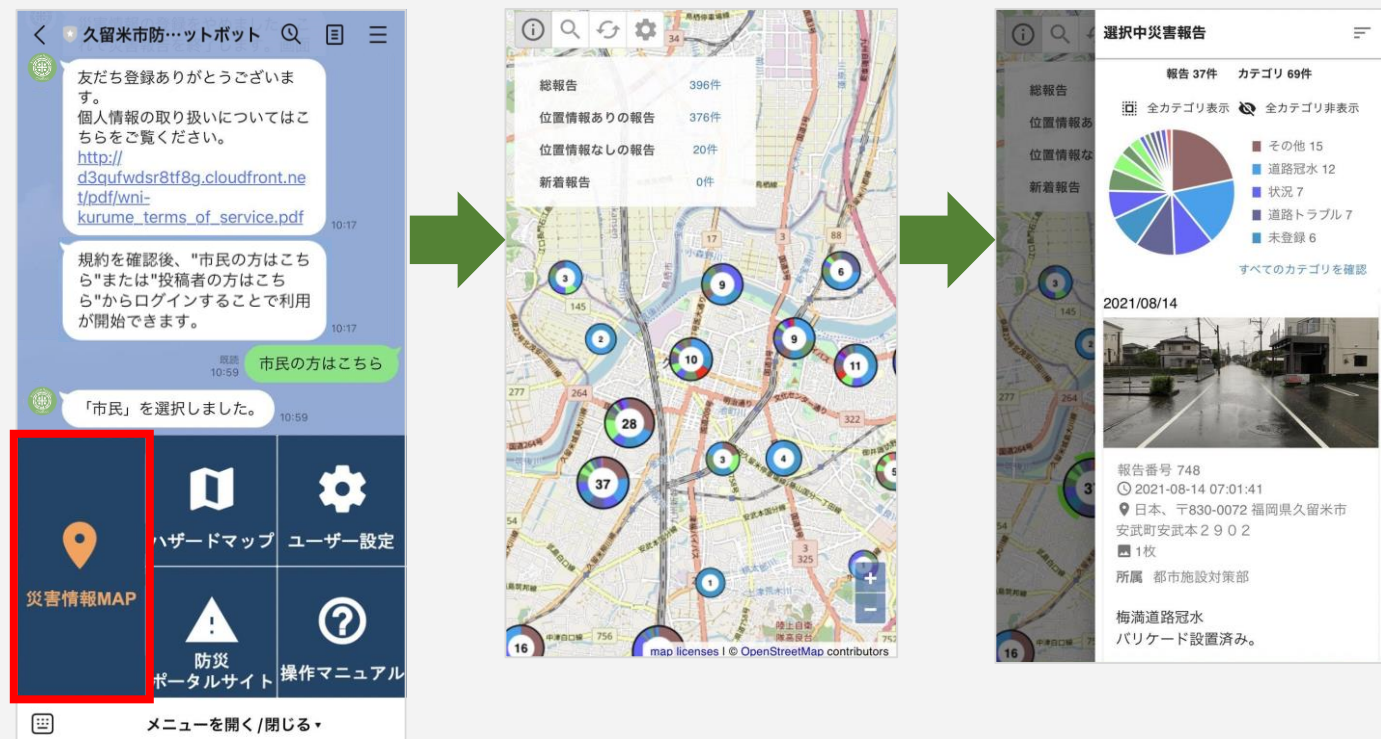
久留米市防…ットボット

友だち登録ありがとうございます。
個人情報の取り扱いについてはこちらをご覧ください。
http://d3qufwdsr8tf8g.cloudfront.net/pdf/wni-kurume_terms_of_service.pdf
10:17

規約を確認後、"市民の方はこちら"または"投稿者の方はこちら"からログインすることで利用が開始できます。
10:17

既読
10:59
市民の方はこちら

「市民」を選択しました。
10:59

災害情報MAP

ハザードマップ

ユーザー設定

防災
ポータルサイト

操作マニュアル

メニューを開く/閉じる▾

| 総報告 | 396件 |
|---|---|
| 位置情報ありの報告 | 376件 |
| 位置情報なしの報告 | 20件 |
| 新着報告 | 0件 |

3
9
6
2
10
9
11
28
3
4
37
1
16
145
277
264
322
17
34
3
325
756

map licenses | © OpenStreetMap contributors

総報告
位置情報あり
位置情報なし
新着報告
16

選択中災害報告

報告 37件　カテゴリ 69件

全カテゴリ表示　全カテゴリ非表示

その他 15
道路冠水 12
状況 7
道路トラブル 7
未登録 6

すべてのカテゴリを確認

2021/08/14

報告番号 748
2021-08-14 07:01:41
日本、〒830-0072 福岡県久留米市安武町安武本２９０２
1枚
所属　都市施設対策部

梅満道路冠水
バリケード設置済み。